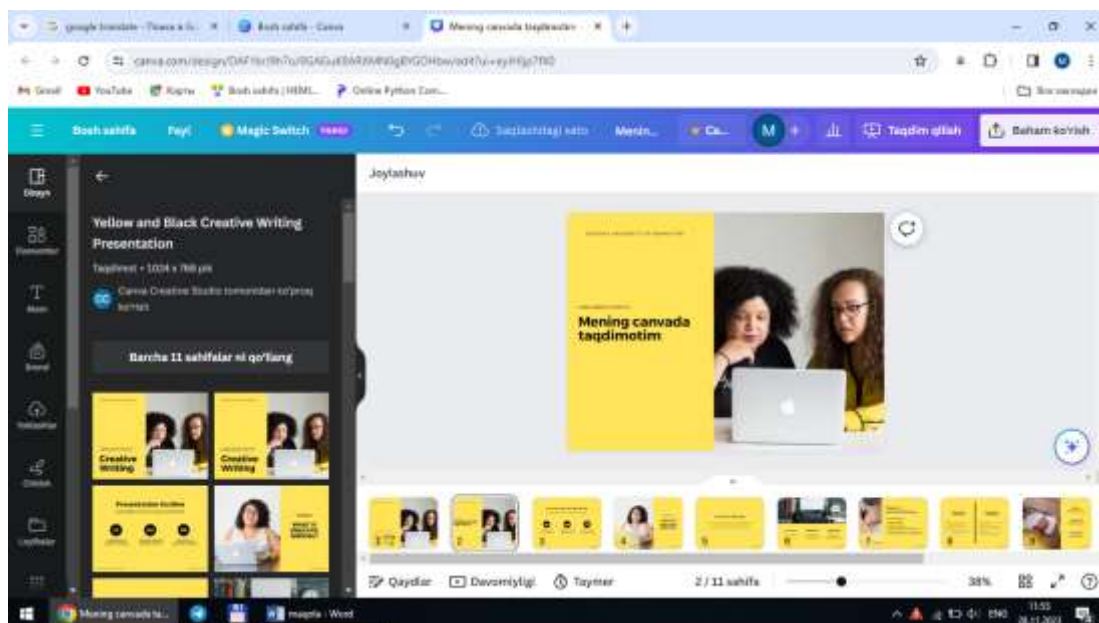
google translate - Поиск в G... × Bosh sahifa - Canva × Mening canvada taqdimotim - ... × +

canva.com/design/DAF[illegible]

Gmail YouTube Карты Bosh sahifa | HEMIS... Online Python Com...

Bosh sahifa Fayl Magic Switch Saqlashdagi xato Menin... Ca... M Taqdim qilish Baham ko'rish

Dizayn Elementlar Matn Brend Yuklashlar Chizish Loyihalar

Yellow and Black Creative Writing Presentation

Taqdimot • 1024 x 768 pks

Canva Creative Studio tomonidan ko'proq ko'rish

Barcha 11 sahifalar ni qo'llang

Creative Writing

Creative Writing

Presentation Outline

Joylashuv

Mening canvada taqdimotim

Qaydlar Davomiyligi Taymer 2 / 11 sahifa 38%

Mening canvada ta... maqola - Word ENG 11:55